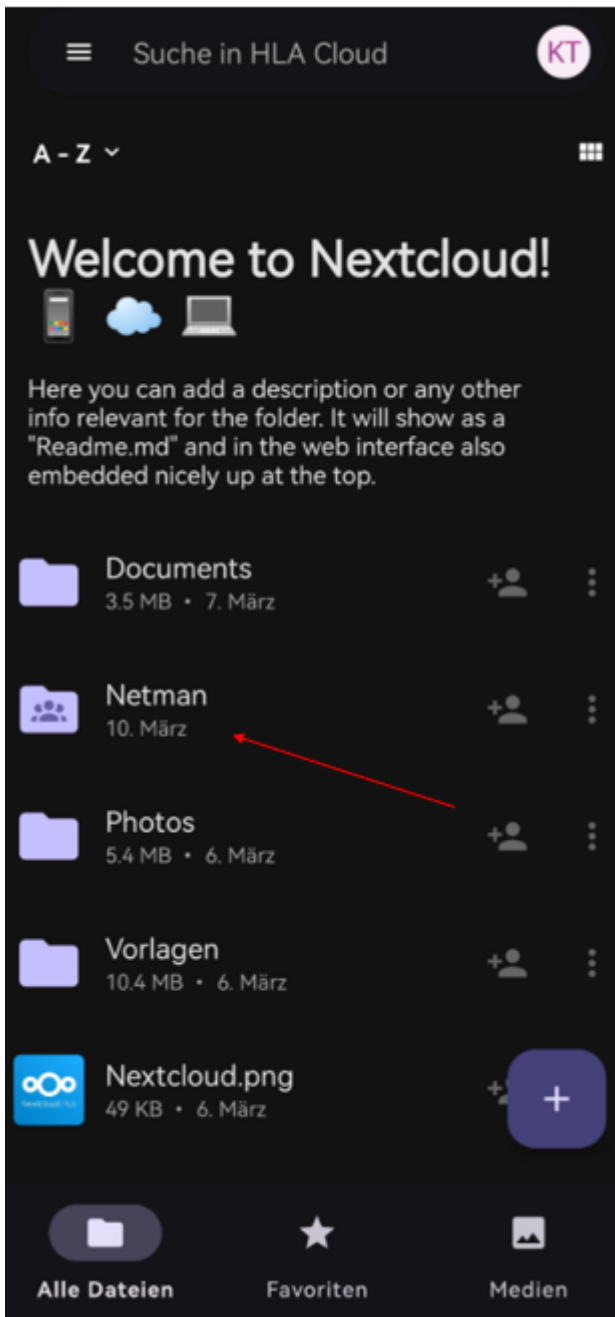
Suche in HLA Cloud

KT

A - Z

Welcome to Nextcloud! 📱 ☁️ 💻

Here you can add a description or any other info relevant for the folder. It will show as a "Readme.md" and in the web interface also embedded nicely up at the top.

Documents
3.5 MB • 7. März

Netman
10. März

Photos
5.4 MB • 6. März

Vorlagen
10.4 MB • 6. März

Nextcloud.png
49 KB • 6. März

+

Alle Dateien

Favoriten

Medien